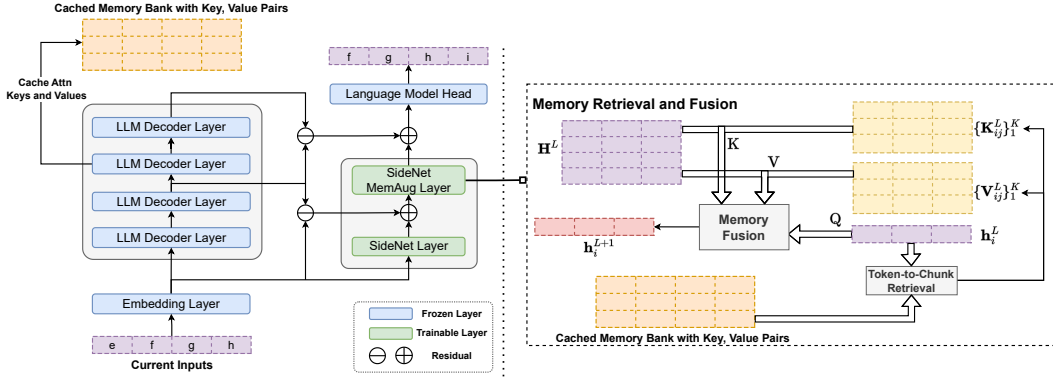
Cached Memory Bank with Key, Value Pairs

Cache Attn Keys and Values

f g h i

Language Model Head

LLM Decoder Layer

LLM Decoder Layer

LLM Decoder Layer

LLM Decoder Layer

SideNet MemAug Layer

SideNet Layer

Embedding Layer

e f g h

Current Inputs

Frozen Layer

Trainable Layer

Residual

Memory Retrieval and Fusion

$\mathbf{H}^L$

K

V

$\{\mathbf{K}_{ij}^L\}_1^K$

$\{\mathbf{V}_{ij}^L\}_1^K$

Memory Fusion

Q

$\mathbf{h}_i^{L+1}$

$\mathbf{h}_i^L$

Token-to-Chunk Retrieval

Cached Memory Bank with Key, Value Pairs